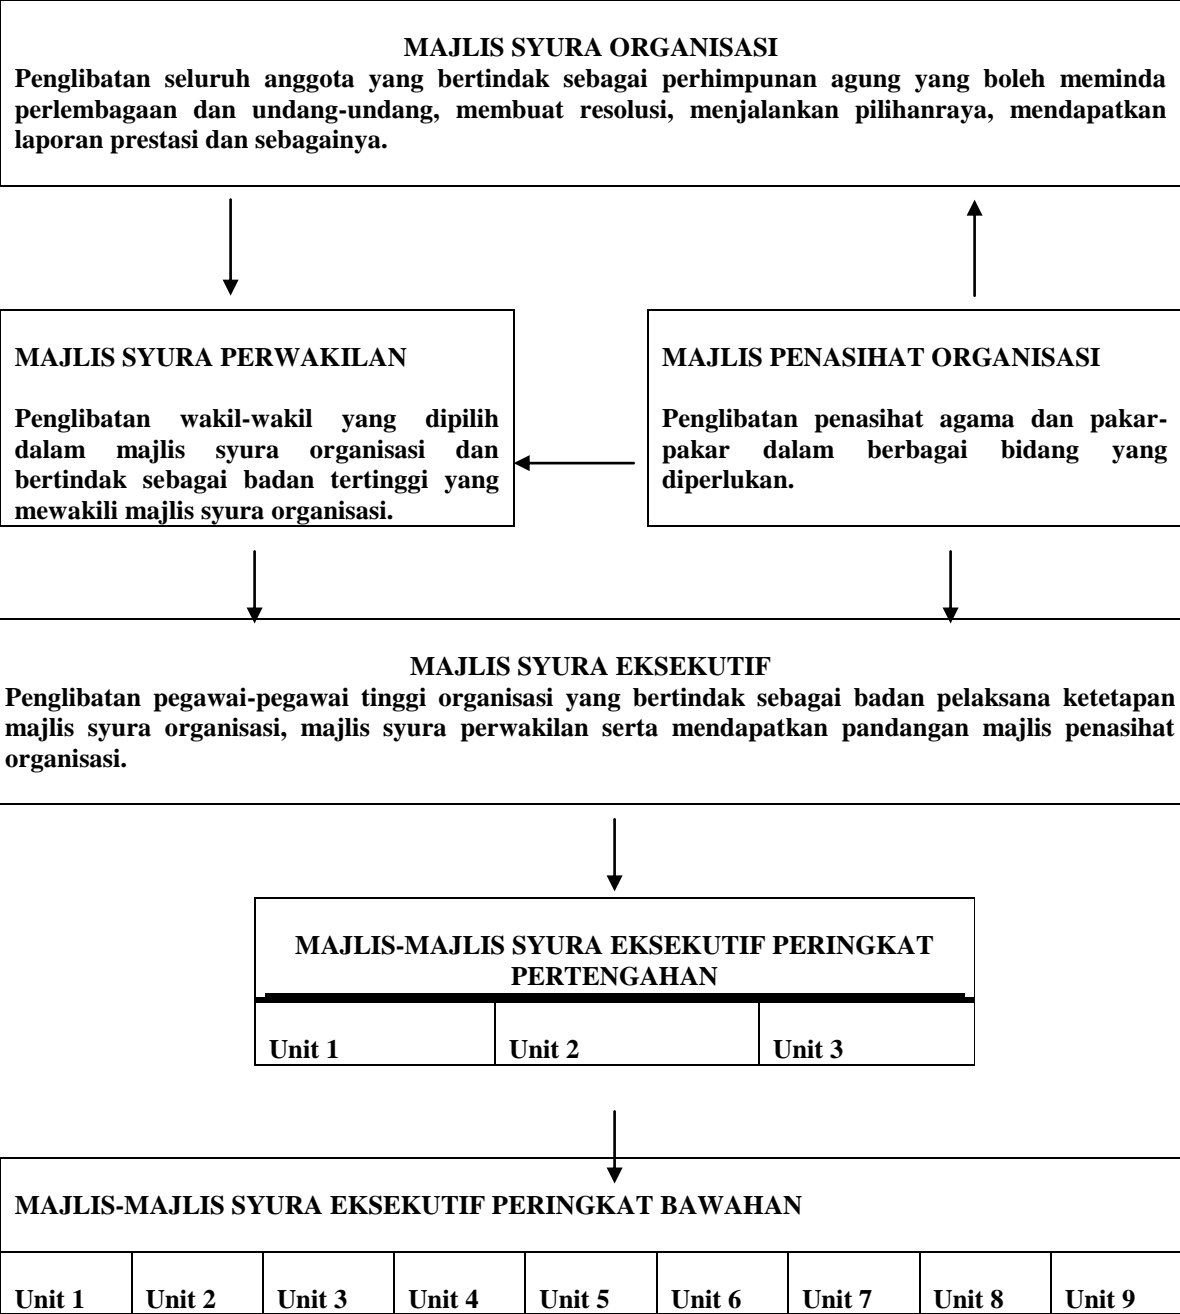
MAJLIS SYURA ORGANISASI

Penglibatan seluruh anggota yang bertindak sebagai perhimpunan agung yang boleh meminda perlembagaan dan undang-undang, membuat resolusi, menjalankan pilihanraya, mendapatkan laporan prestasi dan sebagainya.

MAJLIS SYURA PERWAKILAN

Penglibatan wakil-wakil yang dipilih dalam majlis syura organisasi dan bertindak sebagai badan tertinggi yang mewakili majlis syura organisasi.

MAJLIS PENASIHAT ORGANISASI

Penglibatan penasihat agama dan pakar-pakar dalam berbagai bidang yang diperlukan.

MAJLIS SYURA EKSEKUTIF

Penglibatan pegawai-pegawai tinggi organisasi yang bertindak sebagai badan pelaksana ketetapan majlis syura organisasi, majlis syura perwakilan serta mendapatkan pandangan majlis penasihat organisasi.

MAJLIS-MAJLIS SYURA EKSEKUTIF PERINGKAT PERTENGAHAN

| Unit 1 | Unit 2 | Unit 3 |
|---|---|---|

MAJLIS-MAJLIS SYURA EKSEKUTIF PERINGKAT BAWAHAN

| Unit 1 | Unit 2 | Unit 3 | Unit 4 | Unit 5 | Unit 6 | Unit 7 | Unit 8 | Unit 9 |
|---|---|---|---|---|---|---|---|---|